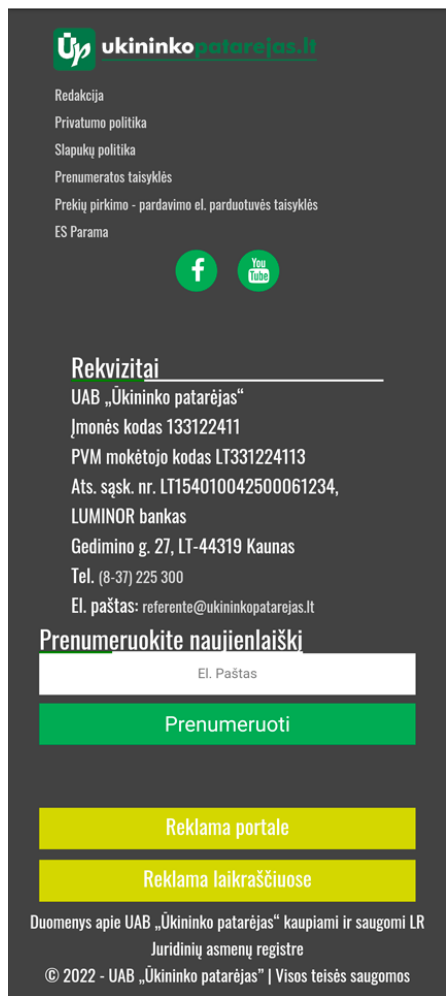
ukininkopatarejas.lt

Redakcija
Privatumo politika
Slapukų politika
Prenumeratos taisyklės
Prekių pirkimo - pardavimo el. parduotuvės taisyklės
ES Parama

You Tube

Rekvizitai
UAB „Ūkininko patarėjas“
Įmonės kodas 133122411
PVM mokėtojo kodas LT331224113
Ats. sąsk. nr. LT154010042500061234, LUMINOR bankas
Gedimino g. 27, LT-44319 Kaunas
Tel. (8-37) 225 300
El. paštas: referente@ukininkopatarejas.lt

Prenumeruokite naujienlaiškį
El. Paštas
Prenumeruoti

Reklama portale
Reklama laikraščiuose

Duomenys apie UAB „Ūkininko patarėjas“ kaupiami ir saugomi LR Juridinių asmenų registre
© 2022 - UAB „Ūkininko patarėjas“ | Visos teisės saugomos